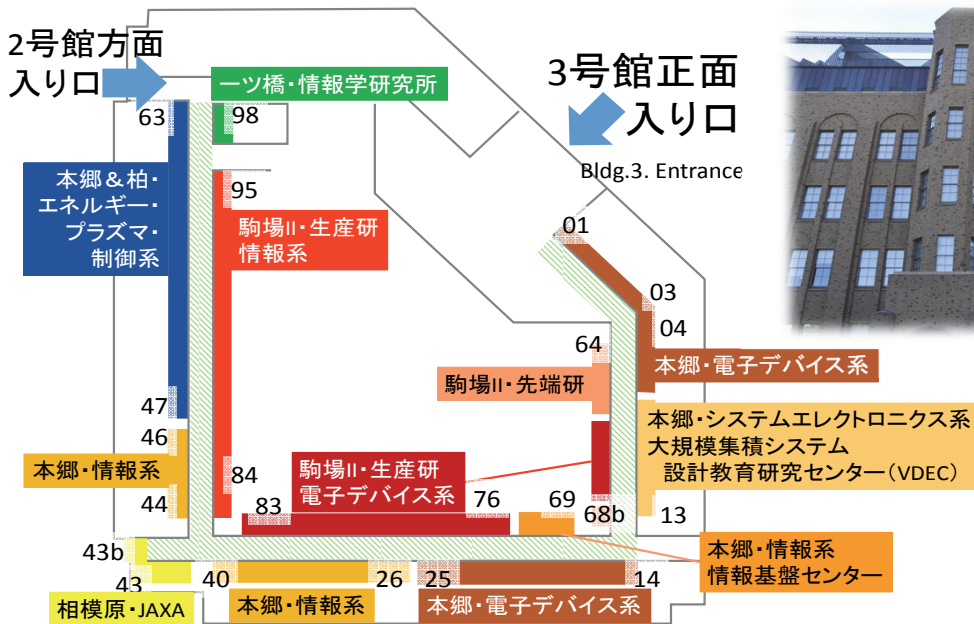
2号館方面
入り口

一ツ橋・情報学研究所

3号館正面
入り口

Bldg.3. Entrance

63

98

本郷＆柏・
エネルギー・
プラズマ・
制御系

95

駒場II・生産研
情報系

01

03

04

64

本郷・電子デバイス系

駒場II・先端研

47

46

本郷・システムエレクトロニクス系
大規模集積システム
設計教育研究センター（VDEC）

本郷・情報系

84

駒場II・生産研
電子デバイス系

44

83

76

69

68b

13

43b

本郷・情報系
情報基盤センター

43

40

26

25

14

相模原・JAXA

本郷・情報系

本郷・電子デバイス系